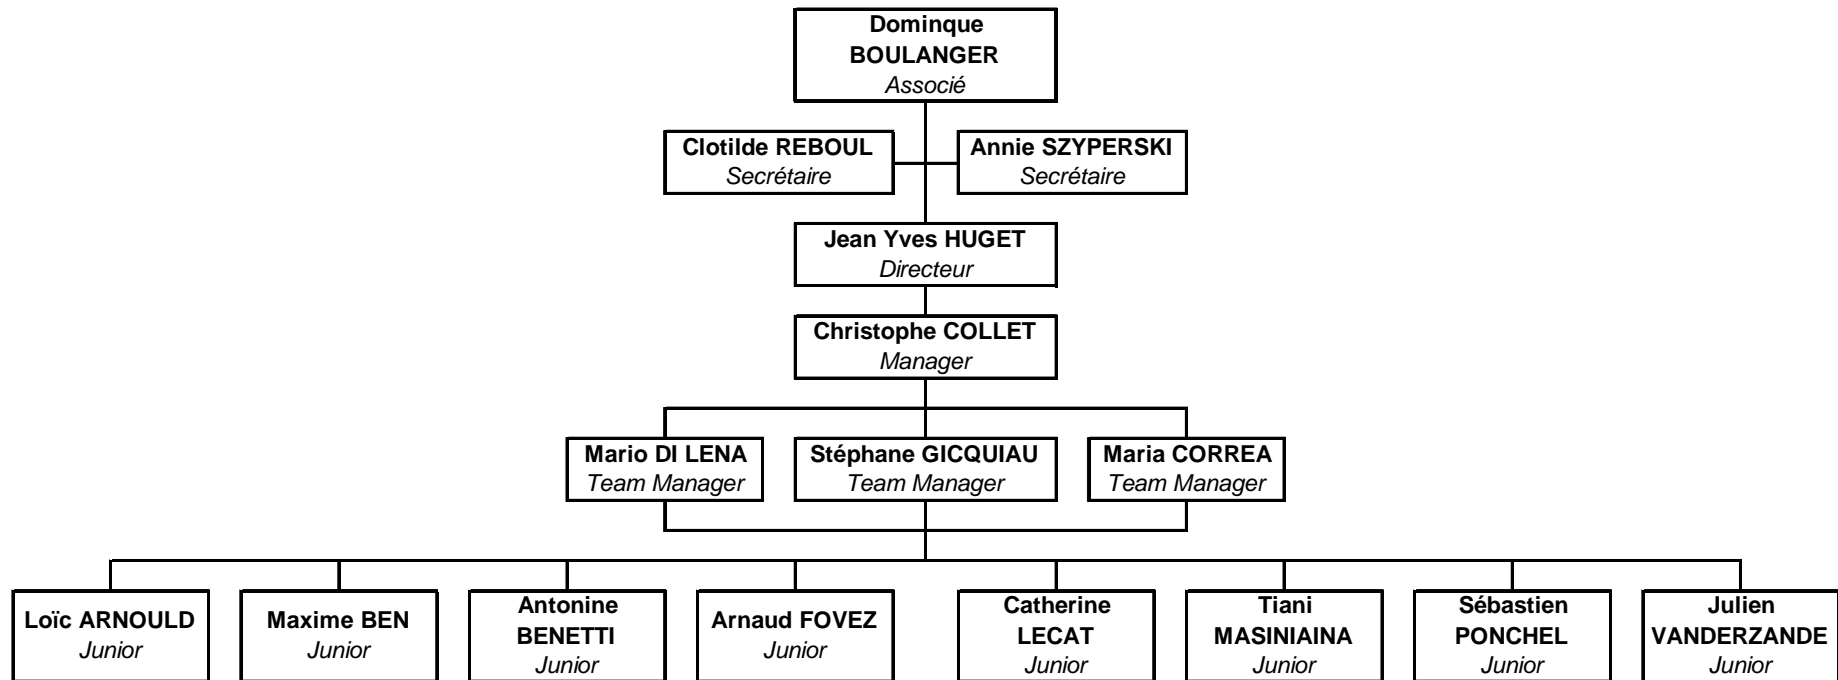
Dominque BOULANGER
Associé

Clotilde REBOUL
Secrétaire

Annie SZYPERSKI
Secrétaire

Jean Yves HUGET
Directeur

Christophe COLLET
Manager

Mario DI LENA
Team Manager

Stéphane GICQUIAU
Team Manager

Maria CORREA
Team Manager

Loïc ARNOULD
Junior

Maxime BEN
Junior

Antonine BENETTI
Junior

Arnaud FOVEZ
Junior

Catherine LECAT
Junior

Tiani MASINIAINA
Junior

Sébastien PONCHEL
Junior

Julien VANDERZANDE
Junior